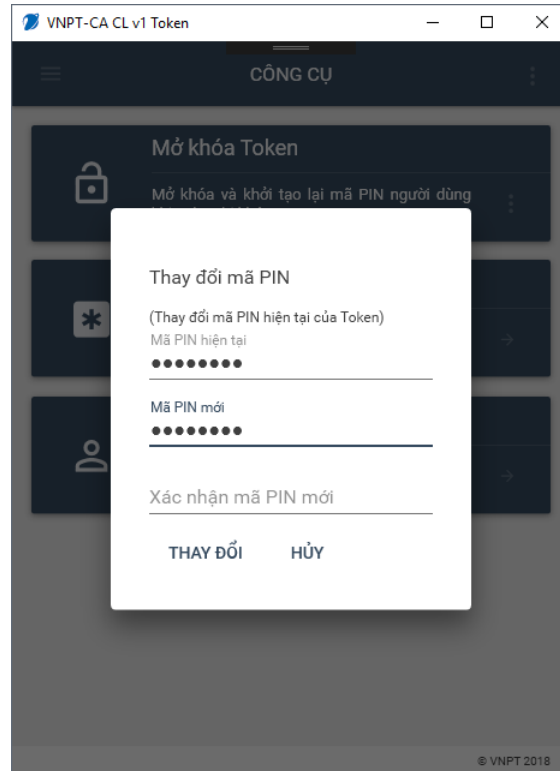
VNPT-CA CL v1 Token

CÔNG CỤ

Mở khóa Token

Mở khóa và khởi tạo lại mã PIN người dùng

Thay đổi mã PIN

(Thay đổi mã PIN hiện tại của Token)

Mã PIN hiện tại

••••••••

Mã PIN mới

••••••••

Xác nhận mã PIN mới

THAY ĐỔI HỦY

© VNPT 2018